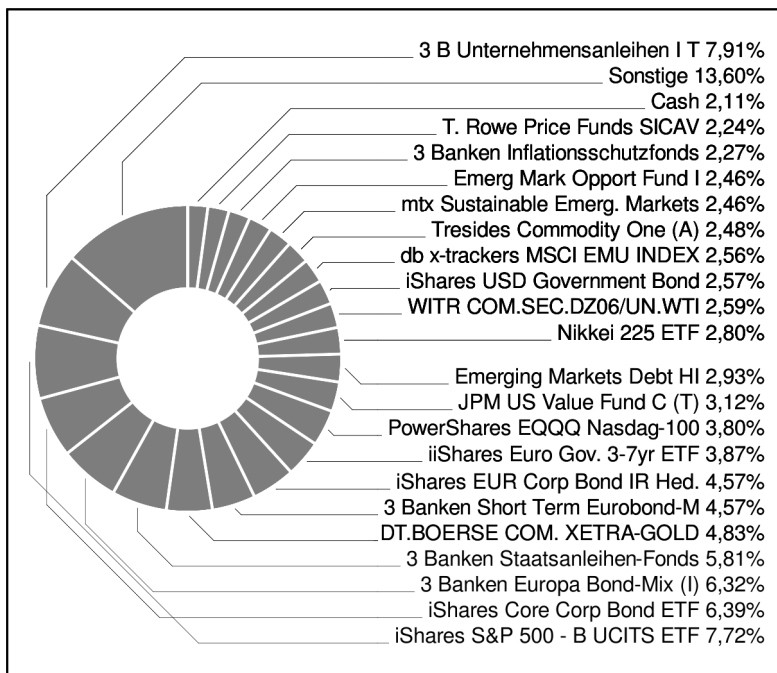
3 B Unternehmensanleihen I T 7,91%
Sonstige 13,60%
Cash 2,11%
T. Rowe Price Funds SICAV 2,24%
3 Banken Inflationsschutzfonds 2,27%
Emerg Mark Opport Fund I 2,46%
mtx Sustainable Emerg. Markets 2,46%
Tresides Commodity One (A) 2,48%
db x-trackers MSCI EMU INDEX 2,56%
iShares USD Government Bond 2,57%
WITR COM.SEC.DZ06/UN.WTI 2,59%
Nikkei 225 ETF 2,80%
Emerging Markets Debt HI 2,93%
JPM US Value Fund C (T) 3,12%
PowerShares EQQQ Nasdag-100 3,80%
iiShares Euro Gov. 3-7yr ETF 3,87%
iShares EUR Corp Bond IR Hed. 4,57%
3 Banken Short Term Eurobond-M 4,57%
DT.BOERSE COM. XETRA-GOLD 4,83%
3 Banken Staatsanleihen-Fonds 5,81%
3 Banken Europa Bond-Mix (I) 6,32%
iShares Core Corp Bond ETF 6,39%
iShares S&P 500 - B UCITS ETF 7,72%